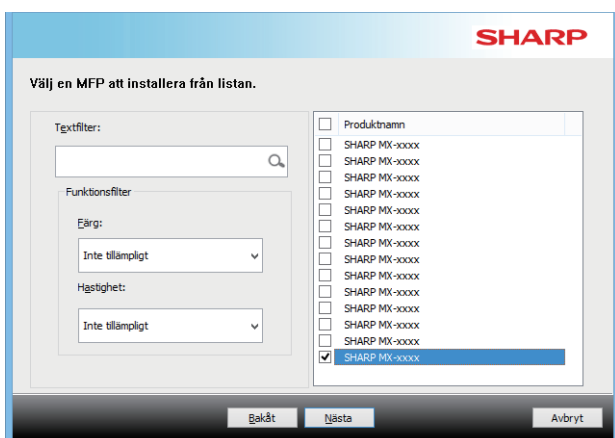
SHARP

Välj en MFP att installera från listan.

Textfilter:

Funktionsfilter

Färg:

Inte tillämpligt

Hastighet:

Inte tillämpligt

| | Produktnamn |
|---|---|
| ☐ | SHARP MX-xxxx |
| ☐ | SHARP MX-xxxx |
| ☐ | SHARP MX-xxxx |
| ☐ | SHARP MX-xxxx |
| ☐ | SHARP MX-xxxx |
| ☐ | SHARP MX-xxxx |
| ☐ | SHARP MX-xxxx |
| ☐ | SHARP MX-xxxx |
| ☐ | SHARP MX-xxxx |
| ☐ | SHARP MX-xxxx |
| ☐ | SHARP MX-xxxx |
| ☐ | SHARP MX-xxxx |
| ☐ | SHARP MX-xxxx |
| ☑ | SHARP MX-xxxx |

Bakåt Nästa Avbryt